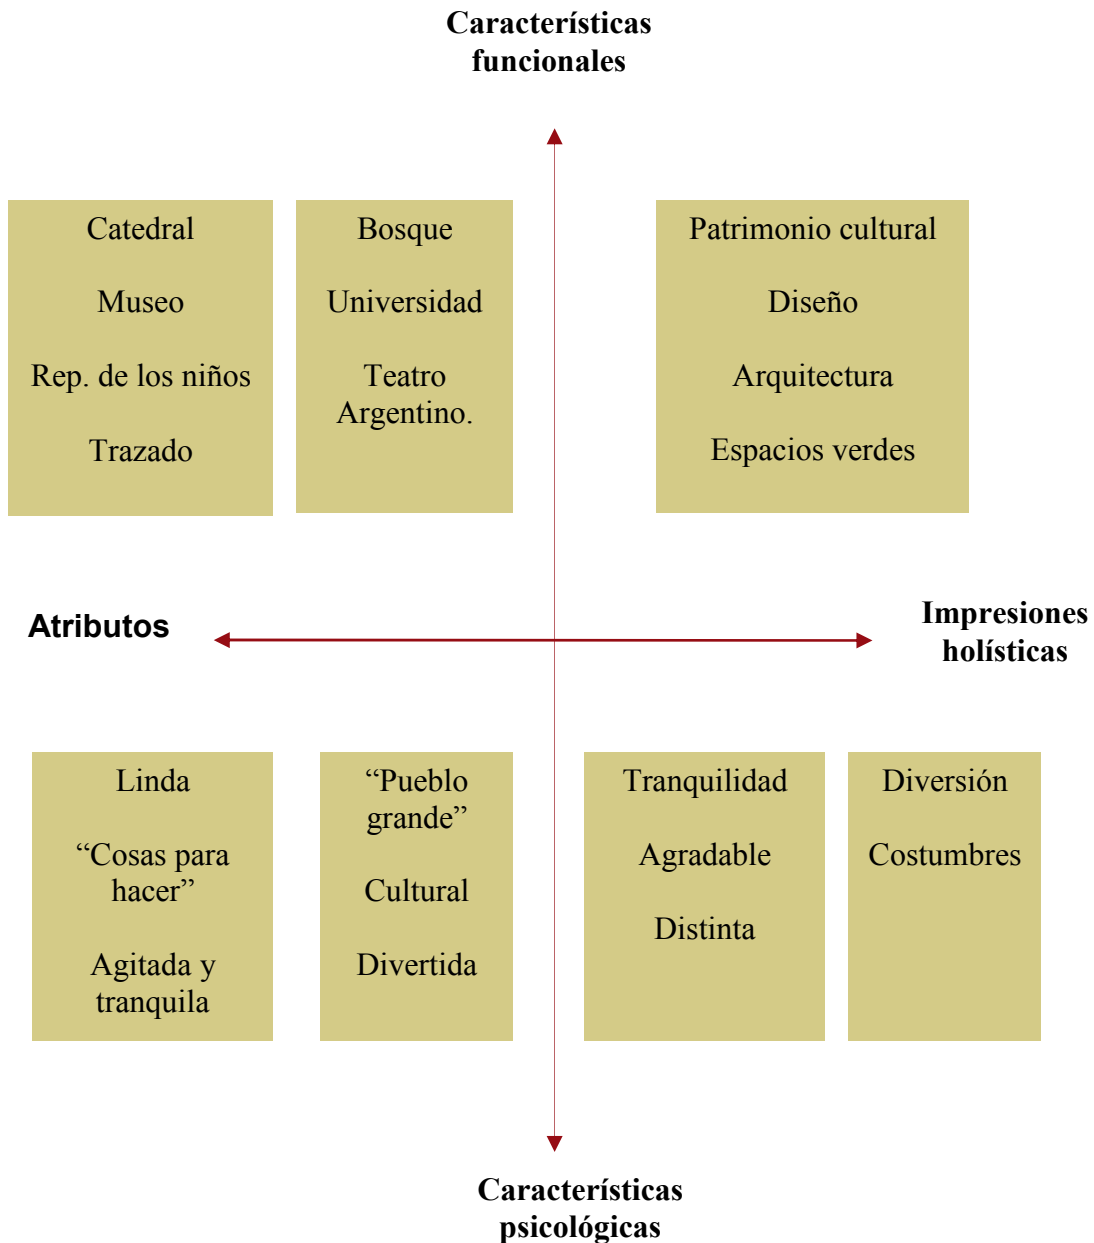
Características funcionales

Catedral

Museo

Rep. de los niños

Trazado

Bosque

Universidad

Teatro Argentino.

Patrimonio cultural

Diseño

Arquitectura

Espacios verdes

Atributos

Impresiones holísticas

Linda

“Cosas para hacer”

Agitada y tranquila

“Pueblo grande”

Cultural

Divertida

Tranquilidad

Agradable

Distinta

Diversión

Costumbres

Características psicológicas